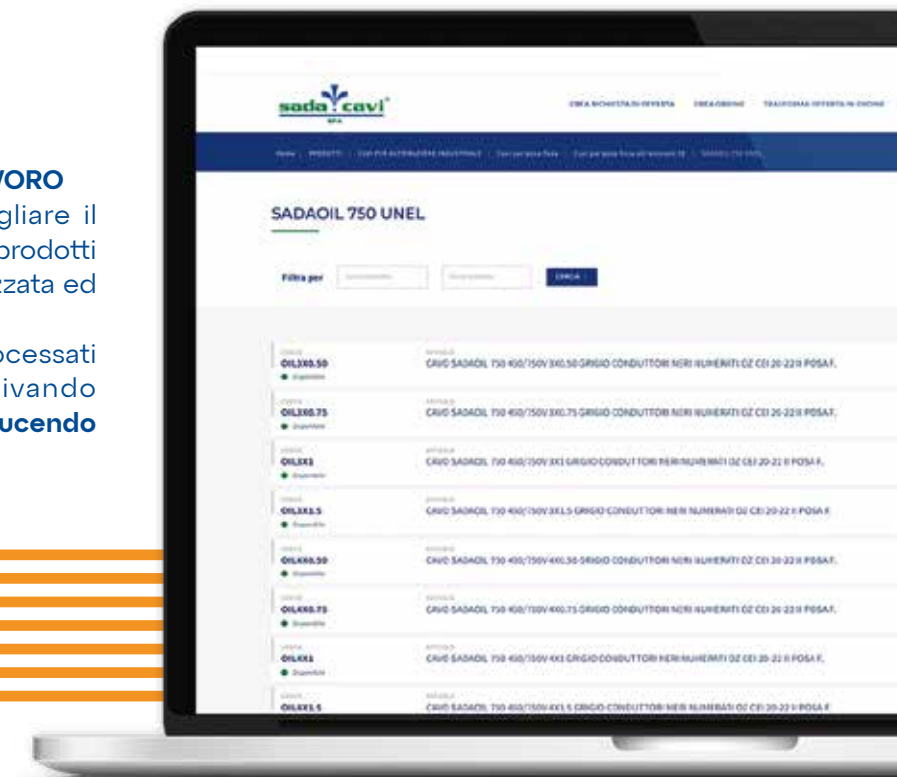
VORO
gliare il
prodotti
zzata ed

ocessati
ivando
ucendo

sada cavi
SPA

CREA RICHIESTA DI OFFERTA CREA ORDINE TRASFORMA OFFERTA IN ORDINE

Home PRODOTTI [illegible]

SADAOIL 750 UNEL

Filtra per

CERCA

OIL2X0.50
Disponibile
CAVO SADAOIL 750 450/750V 2X0.50 GRIGIO CONDUTTORI NERI NUMERATI DZ CEI 20-22 II POSA F.

OIL2X0.75
Disponibile
CAVO SADAOIL 750 450/750V 2X0.75 GRIGIO CONDUTTORI NERI NUMERATI DZ CEI 20-22 II POSA F.

OIL3X1
Disponibile
CAVO SADAOIL 750 450/750V 3X1 GRIGIO CONDUTTORI NERI NUMERATI DZ CEI 20-22 II POSA F.

OIL3X1.5
Disponibile
CAVO SADAOIL 750 450/750V 3X1.5 GRIGIO CONDUTTORI NERI NUMERATI DZ CEI 20-22 II POSA F.

OIL4X0.50
Disponibile
CAVO SADAOIL 750 450/750V 4X0.50 GRIGIO CONDUTTORI NERI NUMERATI DZ CEI 20-22 II POSA F.

OIL4X0.75
Disponibile
CAVO SADAOIL 750 450/750V 4X0.75 GRIGIO CONDUTTORI NERI NUMERATI DZ CEI 20-22 II POSA F.

OIL4X1
Disponibile
CAVO SADAOIL 750 450/750V 4X1 GRIGIO CONDUTTORI NERI NUMERATI DZ CEI 20-22 II POSA F.

OIL4X1.5
CAVO SADAOIL 750 450/750V 4X1.5 GRIGIO CONDUTTORI NERI NUMERATI DZ CEI 20-22 II POSA F.